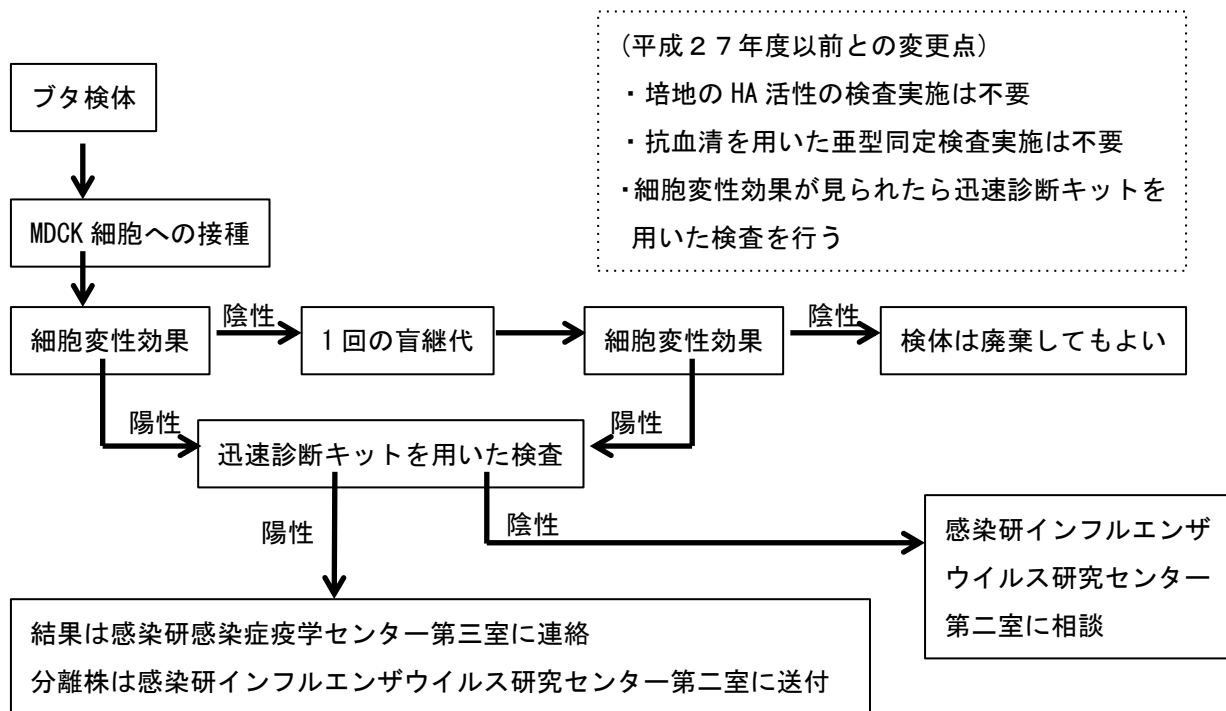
(平成２７年度以前との変更点)
・培地の HA 活性の検査実施は不要
・抗血清を用いた亜型同定検査実施は不要
・細胞変性効果が見られたら迅速診断キットを用いた検査を行う

ブタ検体

MDCK 細胞への接種

細胞変性効果

陰性

1 回の盲継代

細胞変性効果

陰性

検体は廃棄してもよい

陽性

陽性

迅速診断キットを用いた検査

陽性

陰性

感染研インフルエンザウイルス研究センター第二室に相談

結果は感染研感染症疫学センター第三室に連絡
分離株は感染研インフルエンザウイルス研究センター第二室に送付